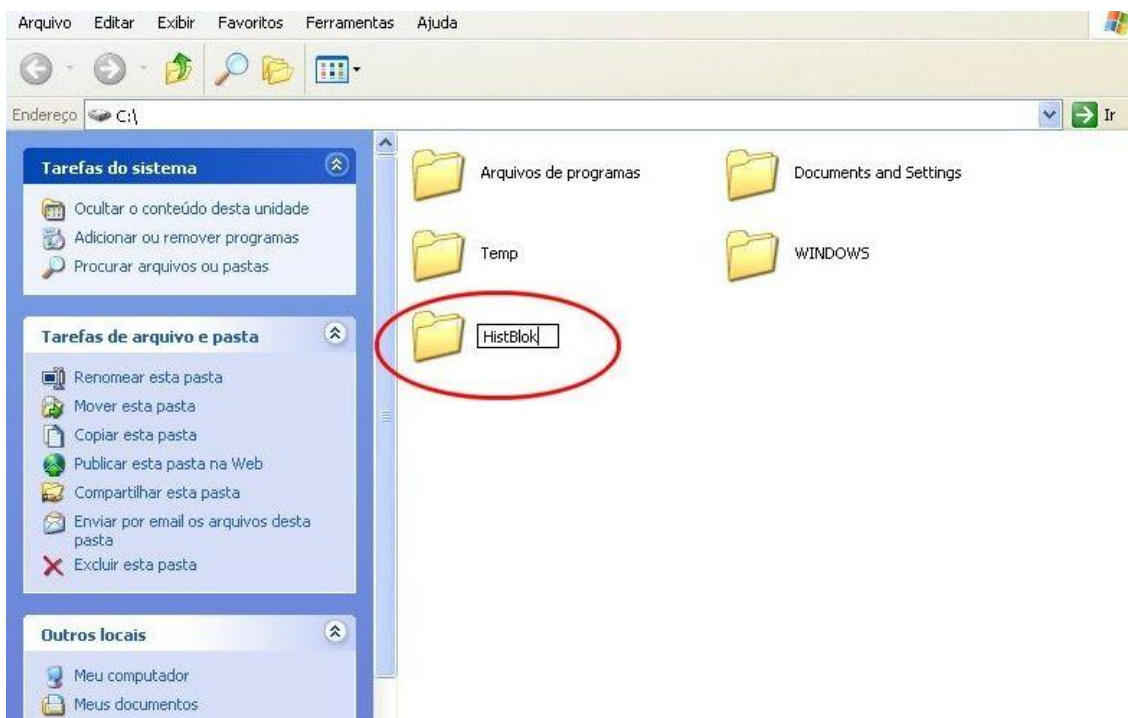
Arquivo Editar Exibir Favoritos Ferramentas Ajuda

Endereço C:\

Ir

Tarefas do sistema

Ocultar o conteúdo desta unidade
Adicionar ou remover programas
Procurar arquivos ou pastas

Tarefas de arquivo e pasta

Renomear esta pasta
Mover esta pasta
Copiar esta pasta
Publicar esta pasta na Web
Compartilhar esta pasta
Enviar por email os arquivos desta pasta
Excluir esta pasta

Outros locais

Meu computador
Meus documentos

Arquivos de programas
Documents and Settings
Temp
WINDOWS
HistBlok